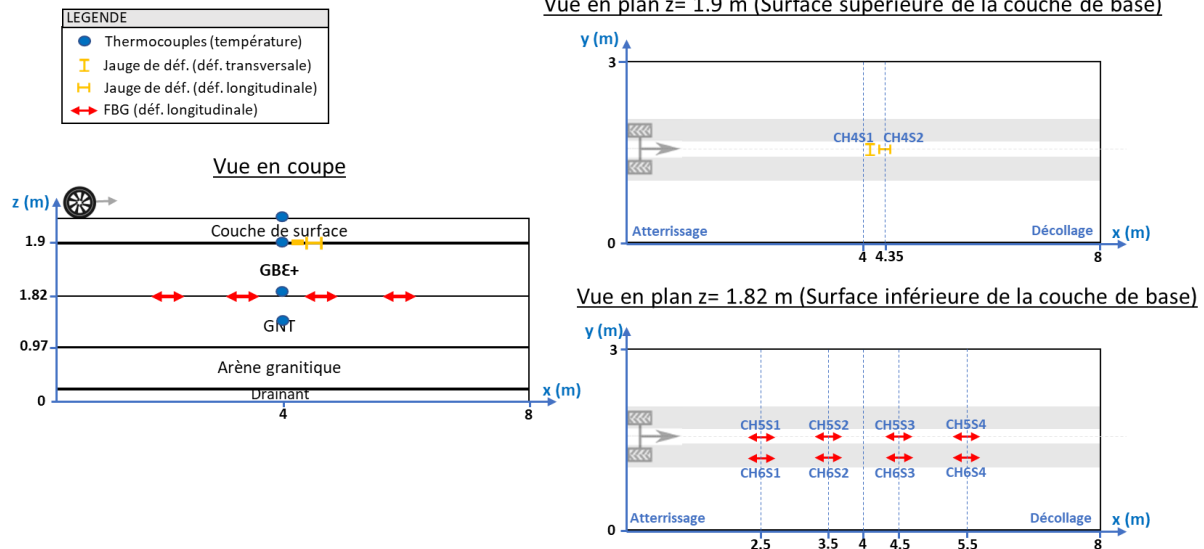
LEGENDE
Thermocouples (température)
Jauge de déf. (déf. transversale)
Jauge de déf. (déf. longitudinale)
FBG (déf. longitudinale)

Vue en coupe

z (m)
Couche de surface
1.9
GBE+
1.82
GNT
0.97
Arène granitique
Drainant
0
4
8
x (m)

Vue en plan z= 1.9 m (Surface supérieure de la couche de base)

y (m)
3
CH4S1 CH4S2
0
Atterrissage
Décollage
x (m)
4 4.35
8

Vue en plan z= 1.82 m (Surface inférieure de la couche de base)

y (m)
3
CH5S1 CH5S2 CH5S3 CH5S4
CH6S1 CH6S2 CH6S3 CH6S4
0
Atterrissage
Décollage
x (m)
2.5 3.5 4 4.5 5.5 8